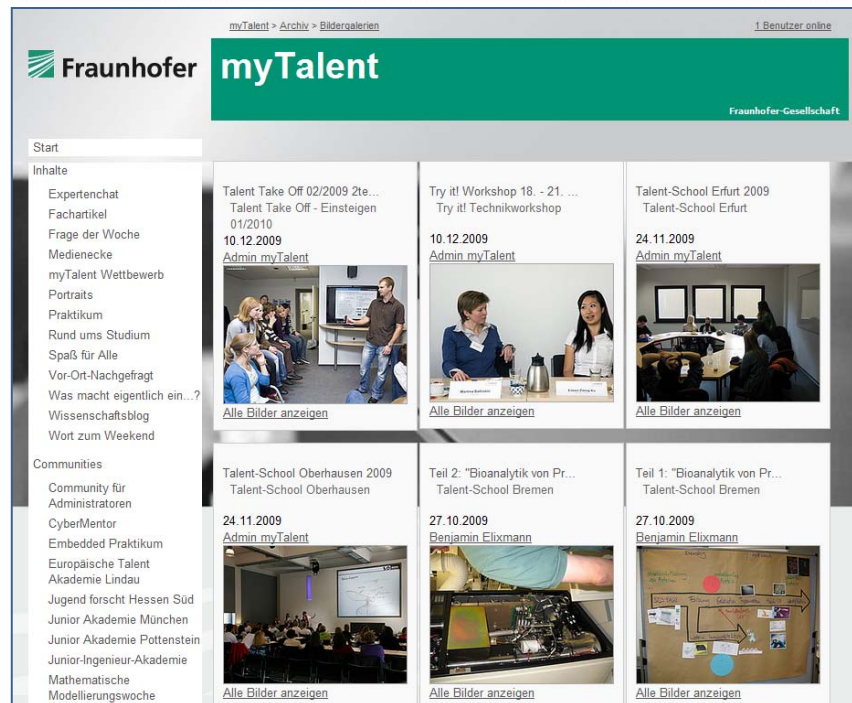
myTalent > Archiv > Bildergalerien

1 Benutzer online

Fraunhofer

myTalent

Fraunhofer-Gesellschaft

Start

Inhalte

Expertenchat
Fachartikel
Frage der Woche
Medienecke
myTalent Wettbewerb
Portraits
Praktikum
Rund ums Studium
Spaß für Alle
Vor-Ort-Nachgefragt
Was macht eigentlich ein...?
Wissenschaftsblog
Wort zum Weekend

Communities

Community für Administratoren
CyberMentor
Embedded Praktikum
Europäische Talent Akademie Lindau
Jugend forscht Hessen Süd
Junior Akademie München
Junior Akademie Pottenstein
Junior-Ingenieur-Akademie
Mathematische Modellierungswoche

Talent Take Off 02/2009 2te...
Talent Take Off - Einsteigen 01/2010
10.12.2009
Admin myTalent
Alle Bilder anzeigen

Try it! Workshop 18. - 21. ...
Try it! Technikworkshop
10.12.2009
Admin myTalent
Alle Bilder anzeigen

Talent-School Erfurt 2009
Talent-School Erfurt
24.11.2009
Admin myTalent
Alle Bilder anzeigen

Talent-School Oberhausen 2009
Talent-School Oberhausen
24.11.2009
Admin myTalent
Alle Bilder anzeigen

Teil 2: "Bioanalytik von Pr...
Talent-School Bremen
27.10.2009
Benjamin Elixmann
Alle Bilder anzeigen

Teil 1: "Bioanalytik von Pr...
Talent-School Bremen
27.10.2009
Benjamin Elixmann
Alle Bilder anzeigen